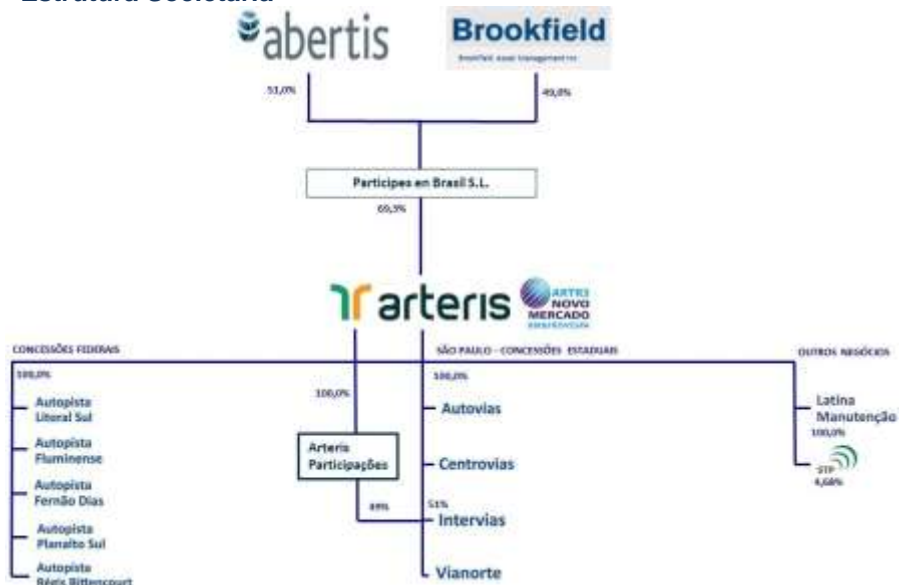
Estrutura Societária

abertis

Brookfield
Brookfield Asset Management Inc

51,0%

49,0%

Participes en Brasil S.L.

69,3%

arteris

ARTERIS NOVO MERCADO BM&FBOVESPA

CONCESSÕES FEDERAIS

100,0%

Autopista Litoral Sul

Autopista Fluminense

Autopista Fernão Dias

Autopista Planalto Sul

Autopista Régis Bittencourt

100,0%

Arteris Participações

49%

SÃO PAULO – CONCESSÕES ESTADUAIS

100,0%

Autovias

Centrovias

51%

Intervias

Vianorte

OUTROS NEGÓCIOS

Latina Manutenção

100,0%

STP

4,68%